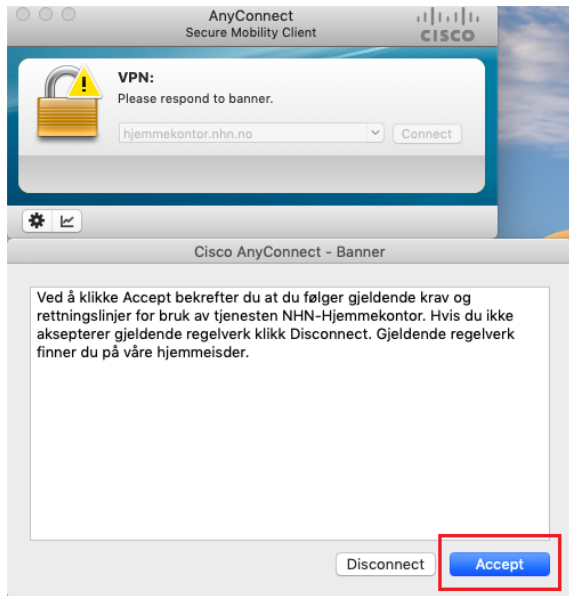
AnyConnect
Secure Mobility Client

CISCO

VPN:
Please respond to banner.

hjemmekontor.nhn.no

Connect

Cisco AnyConnect - Banner

Ved å klikke Accept bekrefter du at du følger gjeldende krav og rettningslinjer for bruk av tjenesten NHN-Hjemmekontor. Hvis du ikke aksepterer gjeldende regelverk klikk Disconnect. Gjeldende regelverk finner du på våre hjemmeisder.

Disconnect

Accept